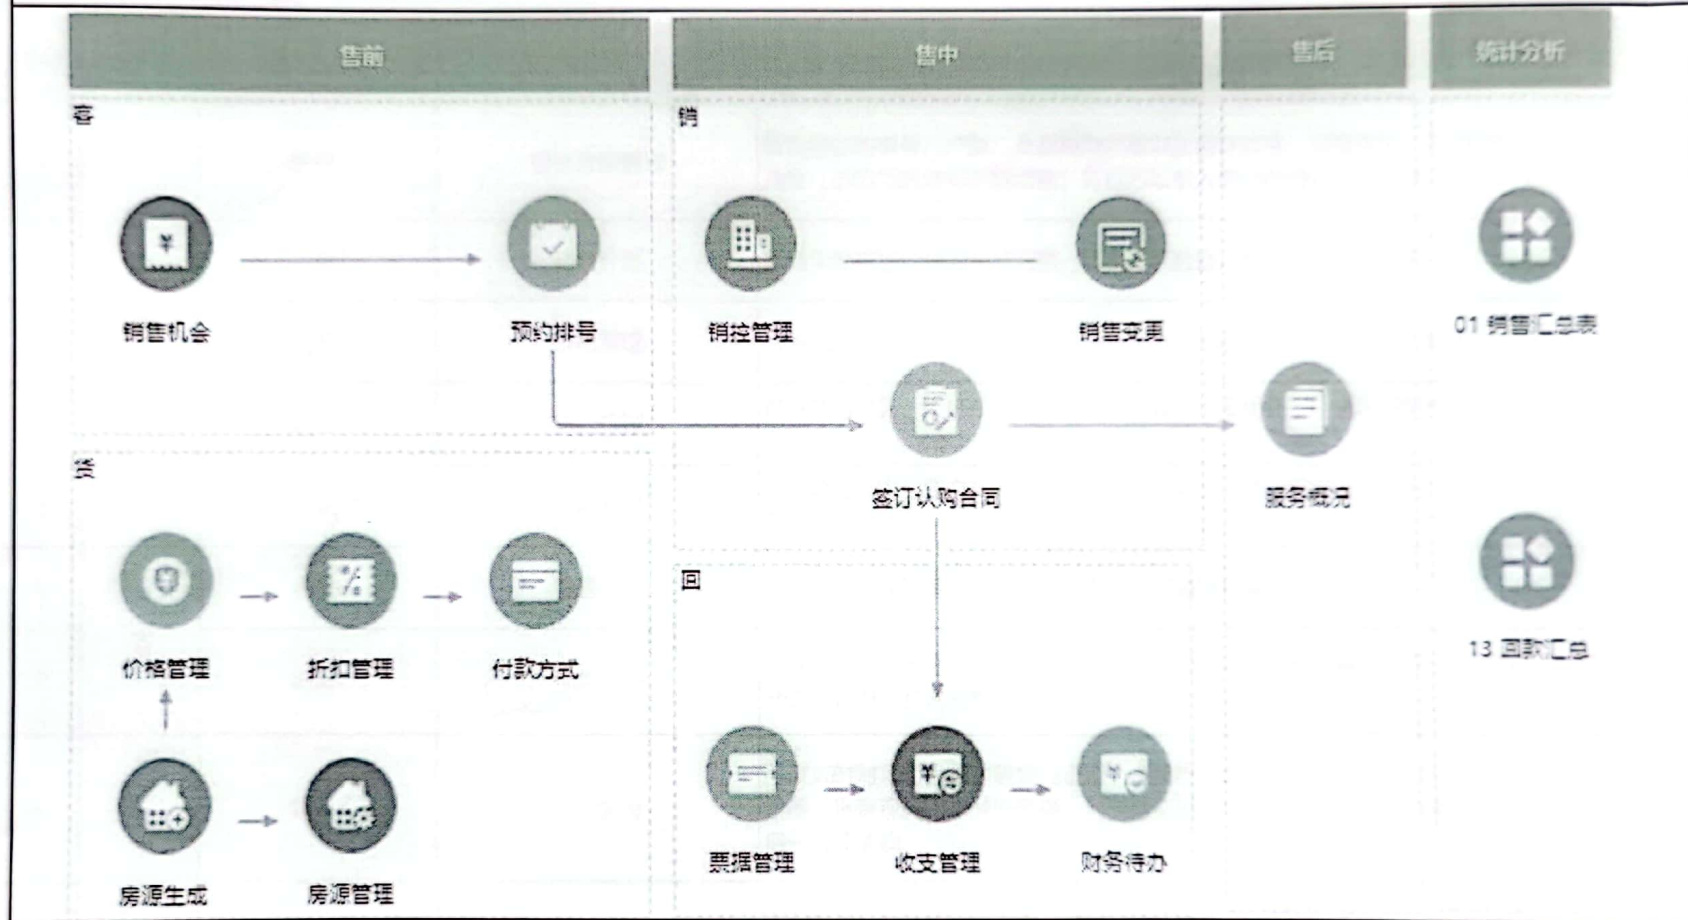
售前

售中

售后

统计分析

客

销售机会

预约排号

销

销控管理

销售变更

01 销售汇总表

签订认购合同

服务概况

货

价格管理

折扣管理

付款方式

房源生成

房源管理

回

票据管理

收支管理

财务待办

13 回款汇总